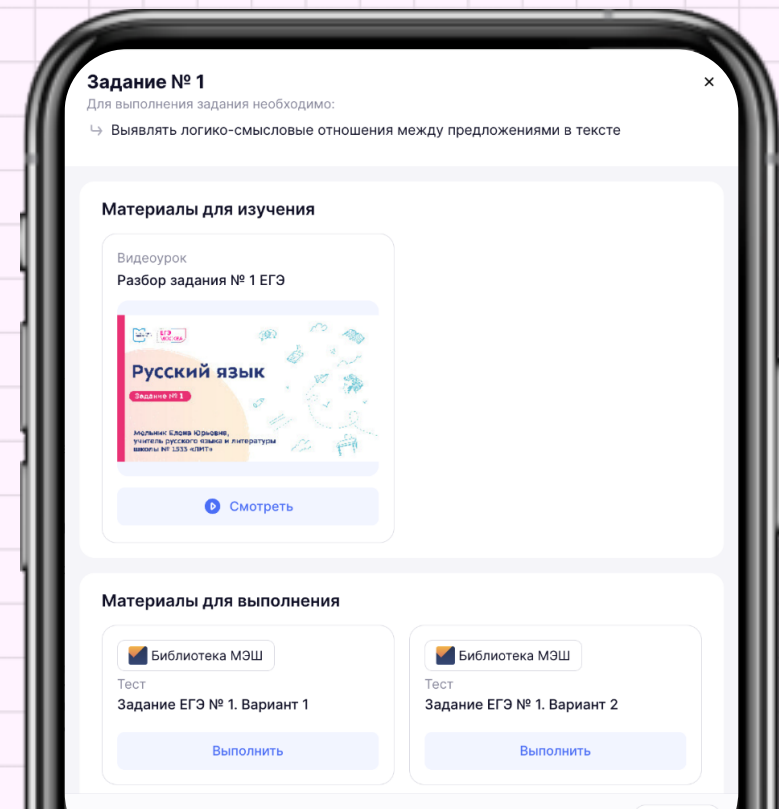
Задание № 1
×
Для выполнения задания необходимо:
↳ Выявлять логико-смысловые отношения между предложениями в тексте

Материалы для изучения

Видеоурок
Разбор задания № 1 ЕГЭ

ЕГЭ МОСКВА
Русский язык
Задание № 1
Мельник Елена Юрьевна, учитель русского языка и литературы школы № 1533 «ЛИТ»

Смотреть

Материалы для выполнения

Библиотека МЭШ
Тест
Задание ЕГЭ № 1. Вариант 1
Выполнить

Библиотека МЭШ
Тест
Задание ЕГЭ № 1. Вариант 2
Выполнить